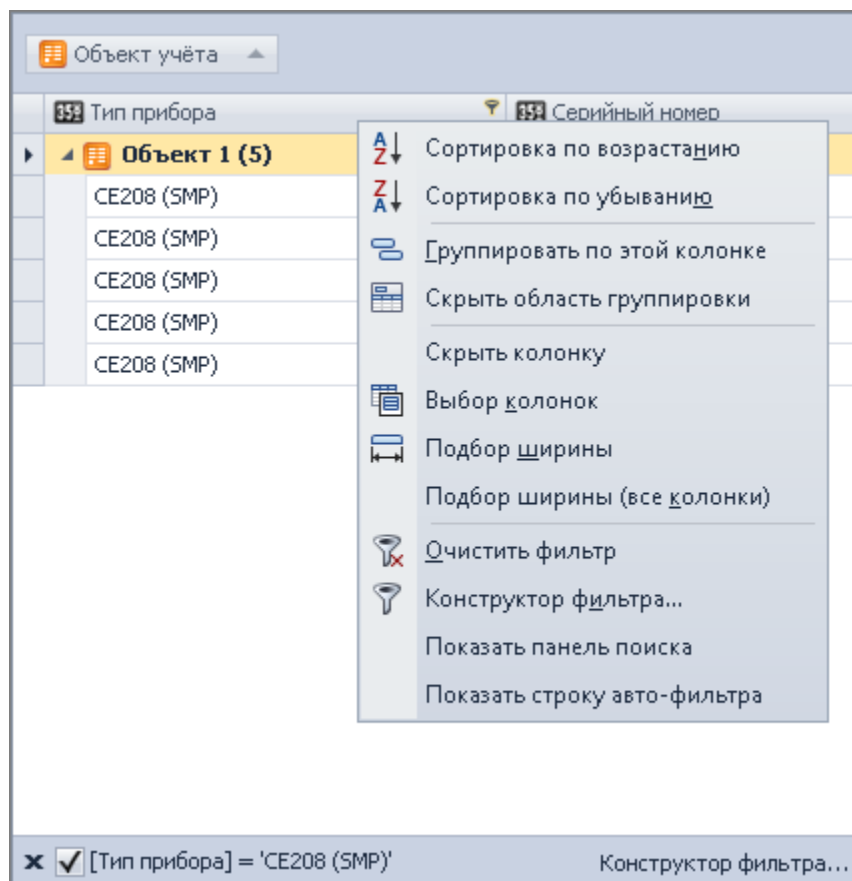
Объект учёта

Тип прибора

Серийный номер

Объект 1 (5)

CE208 (SMP)

CE208 (SMP)

CE208 (SMP)

CE208 (SMP)

CE208 (SMP)

Сортировка по возрастанию

Сортировка по убыванию

Группировать по этой колонке

Скрыть область группировки

Скрыть колонку

Выбор колонок

Подбор ширины

Подбор ширины (все колонки)

Очистить фильтр

Конструктор фильтра...

Показать панель поиска

Показать строку авто-фильтра

[Тип прибора] = 'CE208 (SMP)'

Конструктор фильтра...